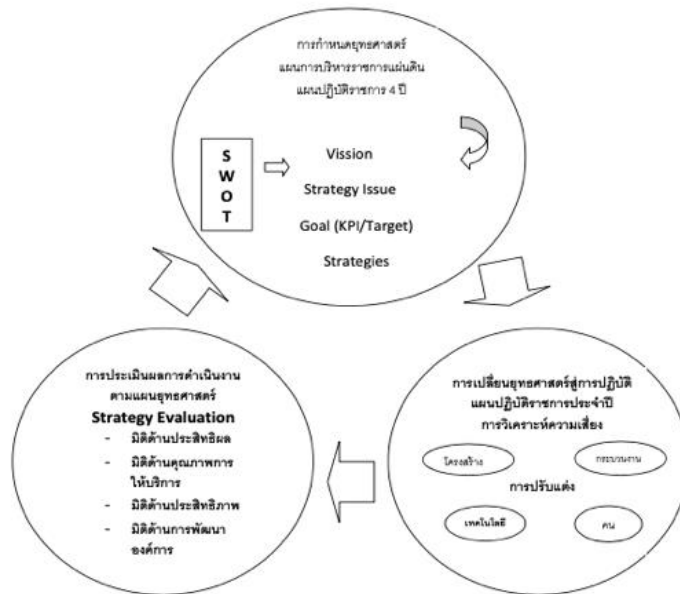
การกำหนดยุทธศาสตร์
แผนการบริหารราชการแผ่นดิน
แผนปฏิบัติราชการ 4 ปี

S
W
O
T

Vission
Strategy Issue
Goal (KPI/Target)
Strategies

การประเมินผลการดำเนินงานตามแผนยุทธศาสตร์
Strategy Evaluation
- มิติด้านประสิทธิผล
- มิติด้านคุณภาพการให้บริการ
- มิติด้านประสิทธิภาพ
- มิติด้านการพัฒนาองค์การ

การเปลี่ยนยุทธศาสตร์สู่การปฏิบัติ
แผนปฏิบัติราชการประจำปี
การวิเคราะห์ความเสี่ยง

โครงสร้าง
กระบวนงาน
การปรับแต่ง
เทคโนโลยี
คน